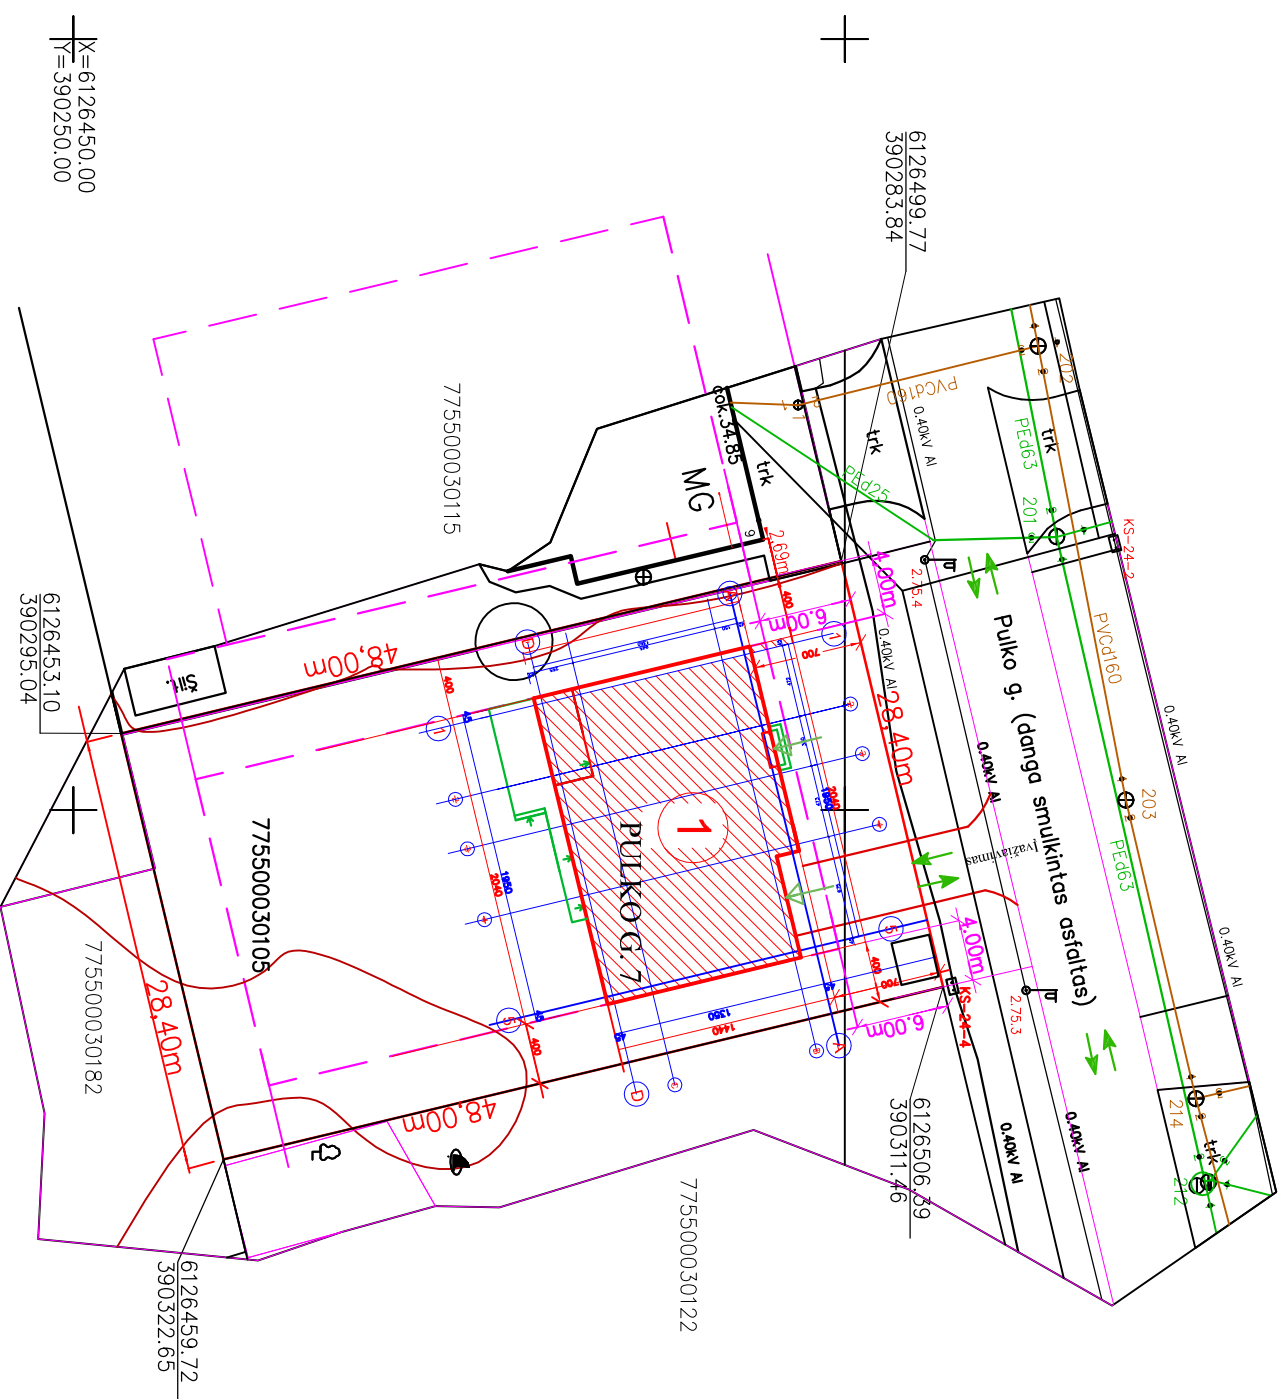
X=6126450.00
Y=390250.00

6126499.77
390283.84

7755000030115

MG

cok.34.85

trk

PVCd160

0.40kV Al

PEd25

PEd63

201

202

trk

KS-24-2

2.69m

4.00m

6.00m

48,00m

28.40m

Šil.

6126453.10
390295.04

7755000030105

PULKO G.7

1

Pulko g. (danga smulkintas asfaltas)

0.40kV Al

įvažiavimas

203

PEd63

PVCd160

0.40kV Al

2.75.4

2.75.3

4.00m

6.00m

KS-24-4

7755000030182

28.40m

48,00m

6126506.39
390311.46

6126459.72
390322.65

7755000030122

0.40kV Al

0.40kV Al

214

trk

212

0.40kV Al

400

700

1950

2090

1350

1440

A

B

C

D

5

400

700